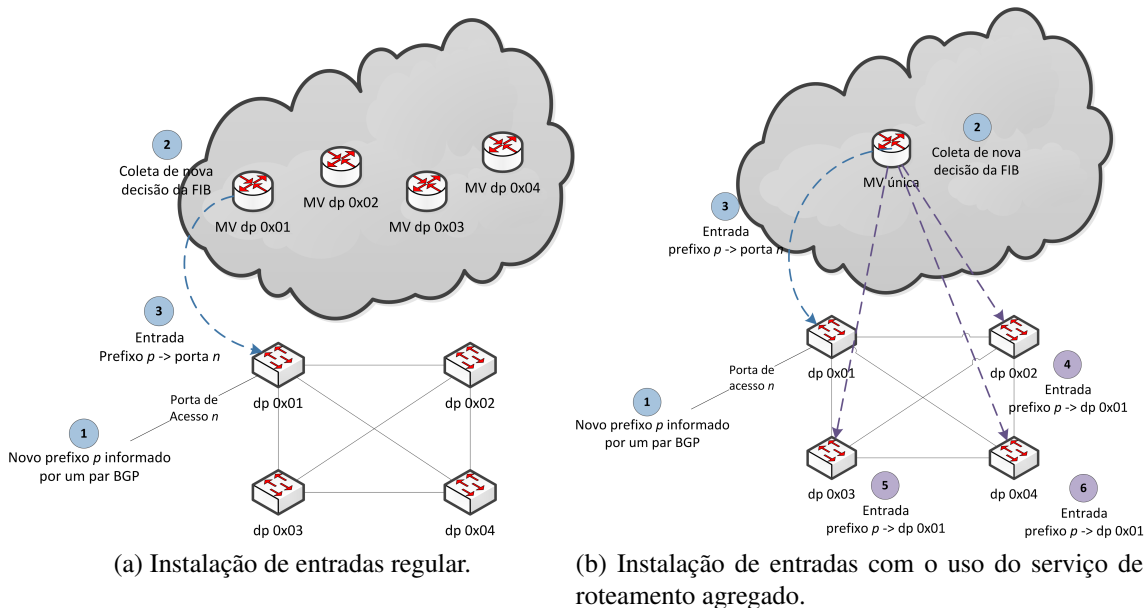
2
Coleta de nova decisão da FIB

MV dp 0x01
MV dp 0x02
MV dp 0x03
MV dp 0x04

3
Entrada
Prefixo $p$ -> porta $n$

Porta de Acesso $n$

dp 0x01
dp 0x02
dp 0x03
dp 0x04

1
Novo prefixo $p$ informado por um par BGP

(a) Instalação de entradas regular.

MV única

2
Coleta de nova decisão da FIB

3
Entrada
prefixo $p$ -> porta $n$

Porta de acesso $n$

dp 0x01
dp 0x02

4
Entrada
prefixo $p$ -> dp 0x01

1
Novo prefixo $p$ informado por um par BGP

dp 0x03
5
Entrada
prefixo $p$ -> dp 0x01

dp 0x04
6
Entrada
prefixo $p$ -> dp 0x01

(b) Instalação de entradas com o uso do serviço de roteamento agregado.